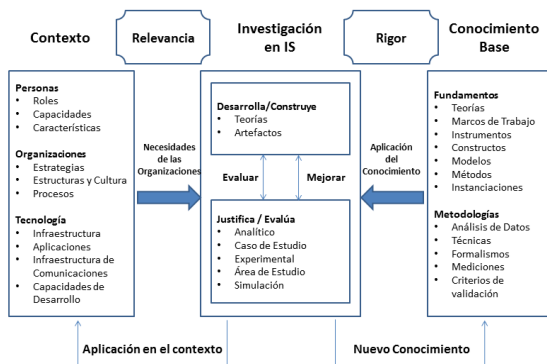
Contexto

Relevancia

Investigación en IS

Rigor

Conocimiento Base

Personas
- Roles
- Capacidades
- Características

Organizaciones
- Estrategias
- Estructuras y Cultura
- Procesos

Tecnología
- Infraestructura
- Aplicaciones
- Infraestructura de Comunicaciones
- Capacidades de Desarrollo

Necesidades de las Organizaciones

Desarrolla/Construye
- Teorías
- Artefactos

Evaluar

Mejorar

Justifica / Evalúa
- Analítico
- Caso de Estudio
- Experimental
- Área de Estudio
- Simulación

Aplicación del Conocimiento

Fundamentos
- Teorías
- Marcos de Trabajo
- Instrumentos
- Constructos
- Modelos
- Métodos
- Instanciaciones

Metodologías
- Análisis de Datos
- Técnicas
- Formalismos
- Mediciones
- Criterios de validación

Aplicación en el contexto

Nuevo Conocimiento